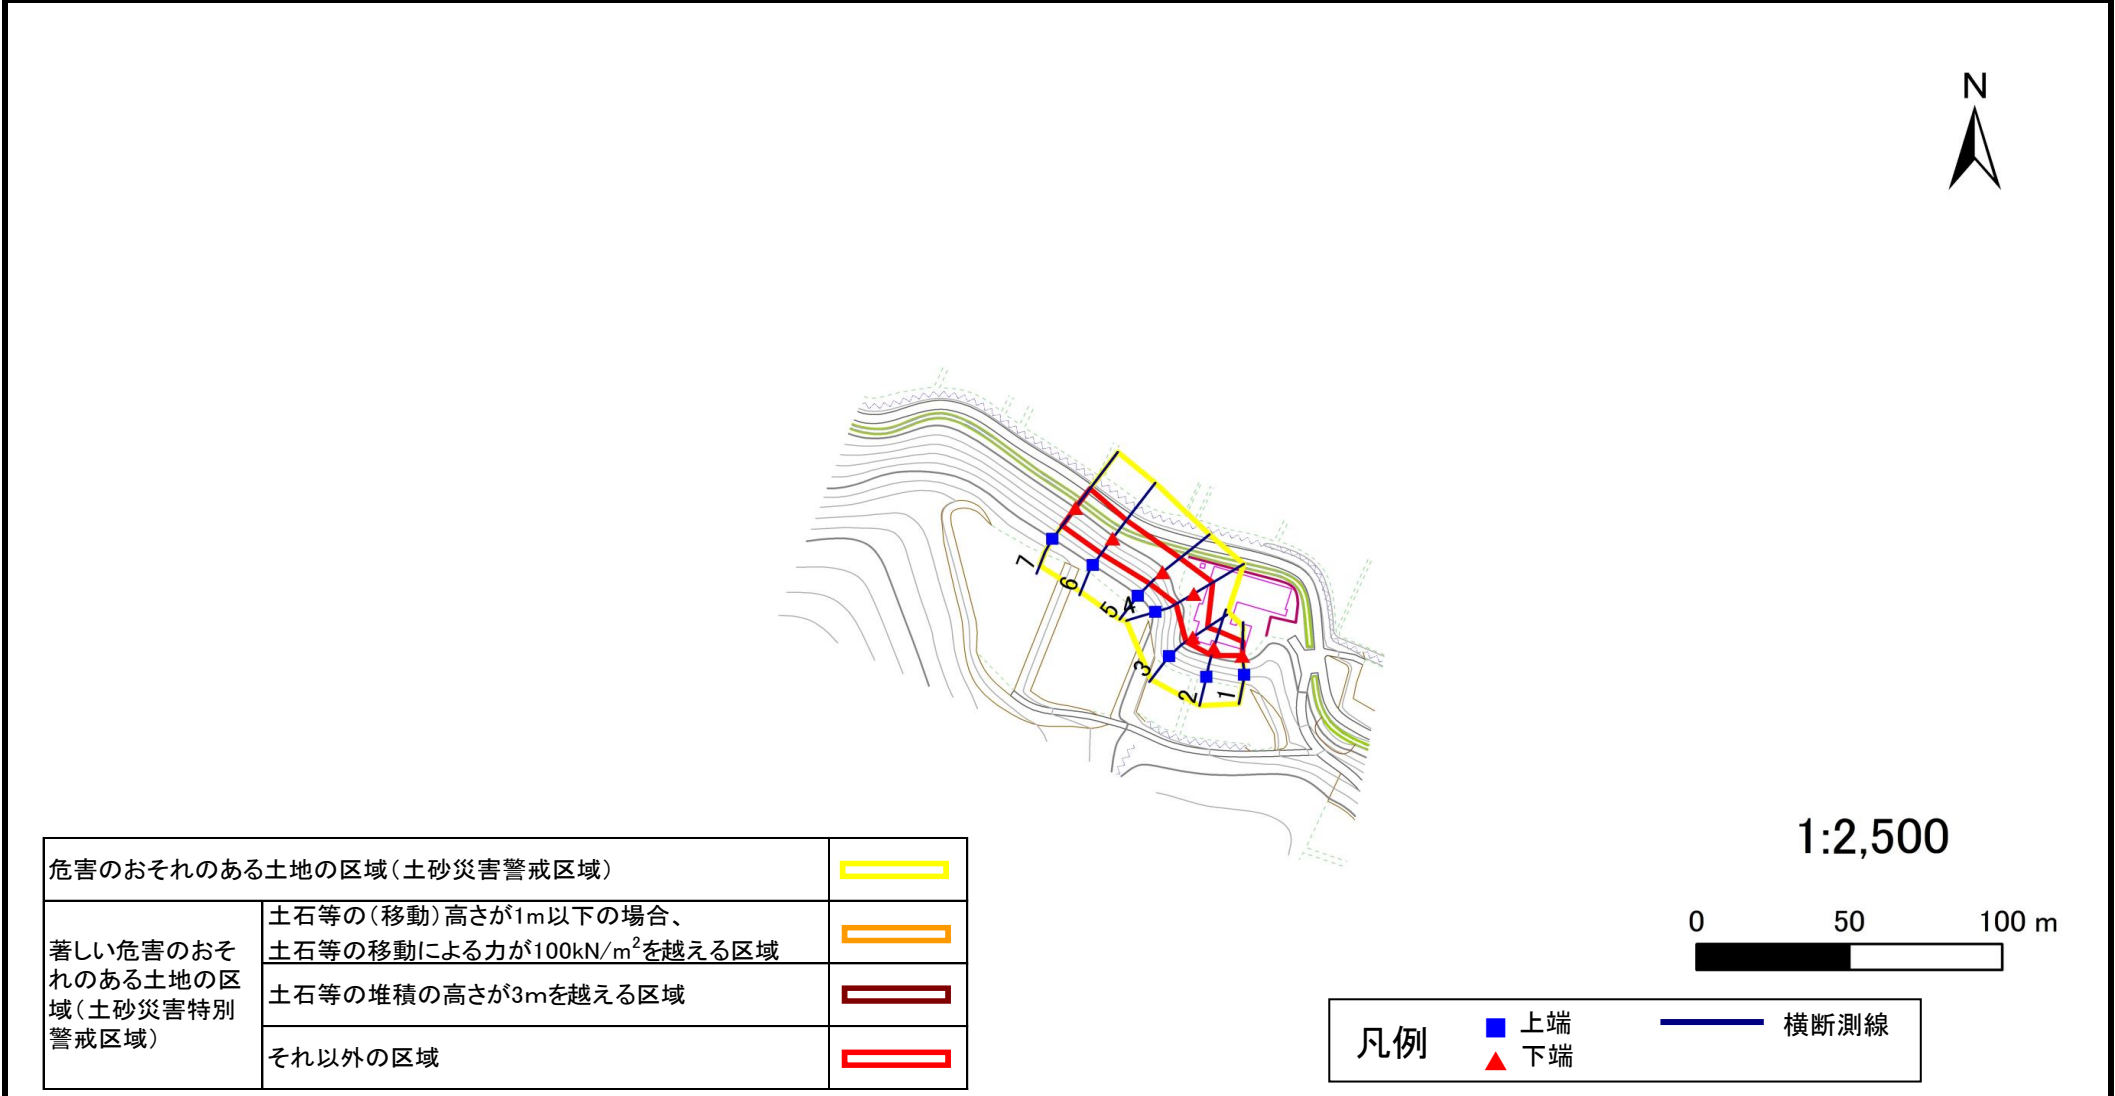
N

7
6
5
4
3
2
1

1:2,500

0 50 100 m

| 危害のおそれのある土地の区域（土砂災害警戒区域） | | |
|---|---|---|
| 著しい危害のおそれのある土地の区域（土砂災害特別警戒区域） | 土石等の（移動）高さが1m以下の場合、土石等の移動による力が100kN/m$^2$を越える区域 | |
| | 土石等の堆積の高さが3mを越える区域 | |
| | それ以外の区域 | |

凡例
上端
下端
横断測線